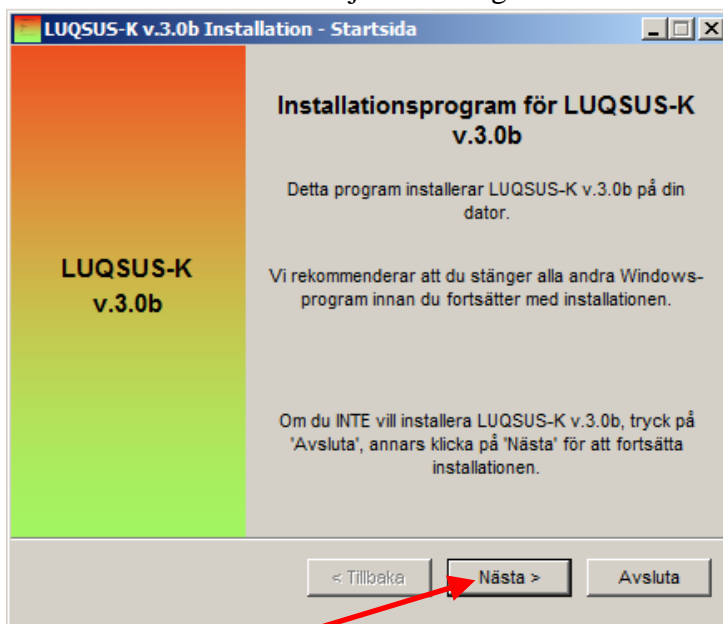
LUQSUS-K v.3.0b Installation - Startsida

LUQSUS-K v.3.0b

Installationsprogram för LUQSUS-K v.3.0b

Detta program installerar LUQSUS-K v.3.0b på din dator.

Vi rekommenderar att du stänger alla andra Windows-program innan du fortsätter med installationen.

Om du INTE vill installera LUQSUS-K v.3.0b, tryck på 'Avsluta', annars klicka på 'Nästa' för att fortsätta installationen.

< Tillbaka
Nästa >
Avsluta